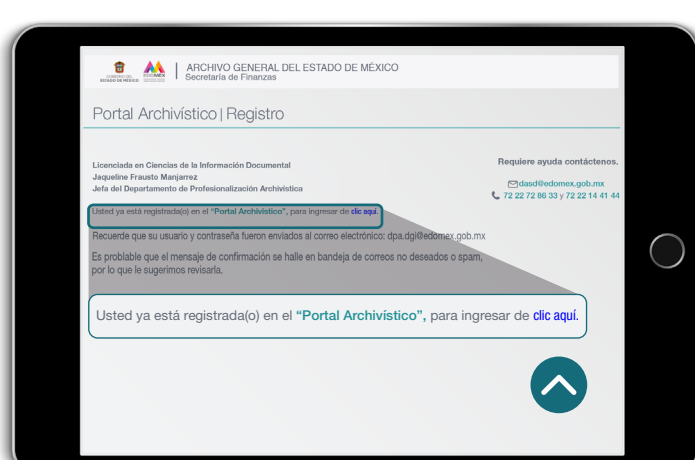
GOBIERNO DEL ESTADO DE MÉXICO | ARCHIVO GENERAL DEL ESTADO DE MÉXICO
Secretaría de Finanzas

Portal Archivístico | Registro

Licenciada en Ciencias de la Información Documental
Jaqueline Frausto Manjarrez
Jefa del Departamento de Profesionalización Archivística

Requiere ayuda contáctenos.
dasd@edomex.gob.mx
72 22 72 86 33 y 72 22 14 41 44

Usted ya está registrada(o) en el "Portal Archivístico", para ingresar de clic aquí.

Recuerde que su usuario y contraseña fueron enviados al correo electrónico: dpa.dgi@edomex.gob.mx

Es probable que el mensaje de confirmación se halle en bandeja de correos no deseados o spam, por lo que le sugerimos revisarla.

Usted ya está registrada(o) en el "Portal Archivístico", para ingresar de clic aquí.